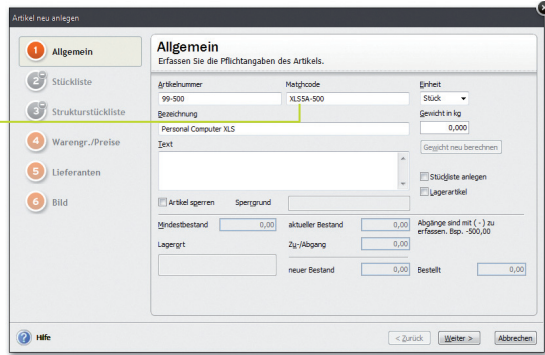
Artikel neu anlegen

1 Allgemein
2 Stückliste
3 Strukturstückliste
4 Warengr./Preise
5 Lieferanten
6 Bild

Allgemein
Erfassen Sie die Pflichtangaben des Artikels.

Artikelnummer
99-500
Matchcode
XLSSA-500
Einheit
Stück
Bezeichnung
Personal Computer XLS
Gewicht in kg
0,000
Gewicht neu berechnen
Text
Stückliste anlegen
Lagerartikel
Artikel sperren
Sperrgrund
Mindestbestand
0,00
aktueller Bestand
0,00
Abgänge sind mit ( - ) zu erfassen. Bsp. -500,00
Lagerort
Zu-/Abgang
0,00
neuer Bestand
0,00
Bestellt
0,00

Hilfe
< Zurück
Weiter >
Abbrechen